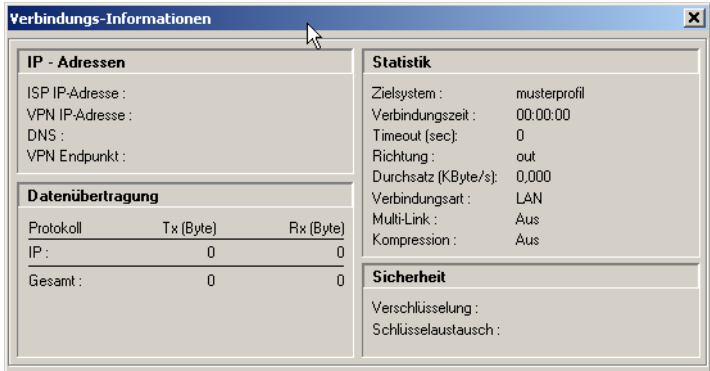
Verbindungs-Informationen

IP - Adressen

ISP IP-Adresse :
VPN IP-Adresse :
DNS :
VPN Endpunkt :

Datenübertragung

| Protokoll | Tx (Byte) | Rx (Byte) |
|---|---|---|
| IP : | 0 | 0 |
| Gesamt : | 0 | 0 |

Statistik

Zielsystem : musterprofil
Verbindungszeit : 00:00:00
Timeout (sec): 0
Richtung : out
Durchsatz (KByte/s): 0,000
Verbindungsart : LAN
Multi-Link : Aus
Kompression : Aus

Sicherheit

Verschlüsselung :
Schlüsselaustausch :